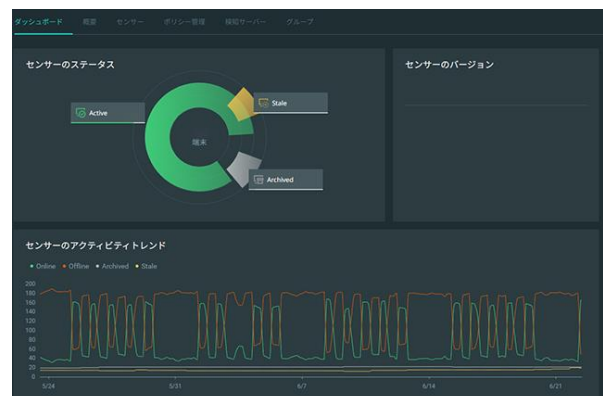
ダッシュボード 概要 センサー ポリシー管理 接続サーバー グループ

センサーのステータス

Active

Stale

端末

Archived

センサーのバージョン

センサーのアクティビティトレンド

• Online • Offline • Archived • Stale

200
180
160
140
120
100
80
60
40
20
0

5/24
5/31
6/7
6/14
6/21